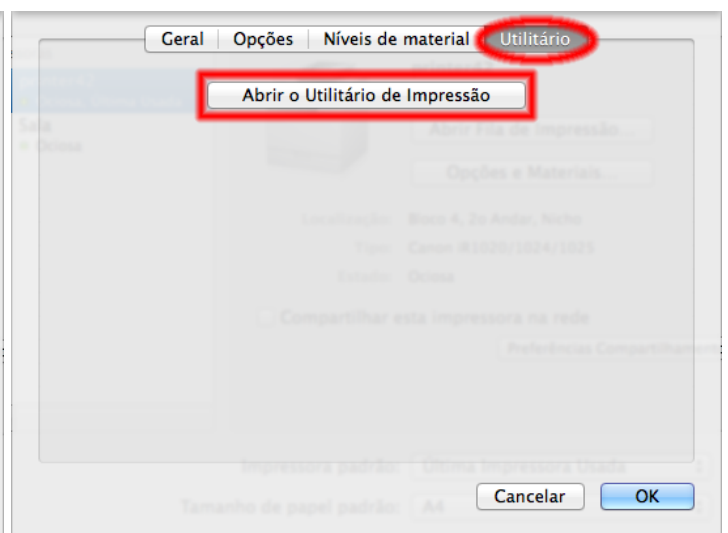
Geral | Opções | Níveis de material | Utilitário

Abrir o Utilitário de Impressão

Abrir Fila de Impressão...

Opções e Materiais...

Localização: Bloco 4, 2o Andar, Nicho

Tipo: Canon iR1020/1024/1025

Estado: Ociosa

Sala

Ociosa

Compartilhar esta impressora na rede

Preferências Compartilhamento

Impressora padrão: Última Impressora Usada

Tamanho de papel padrão: A4

Cancelar

OK